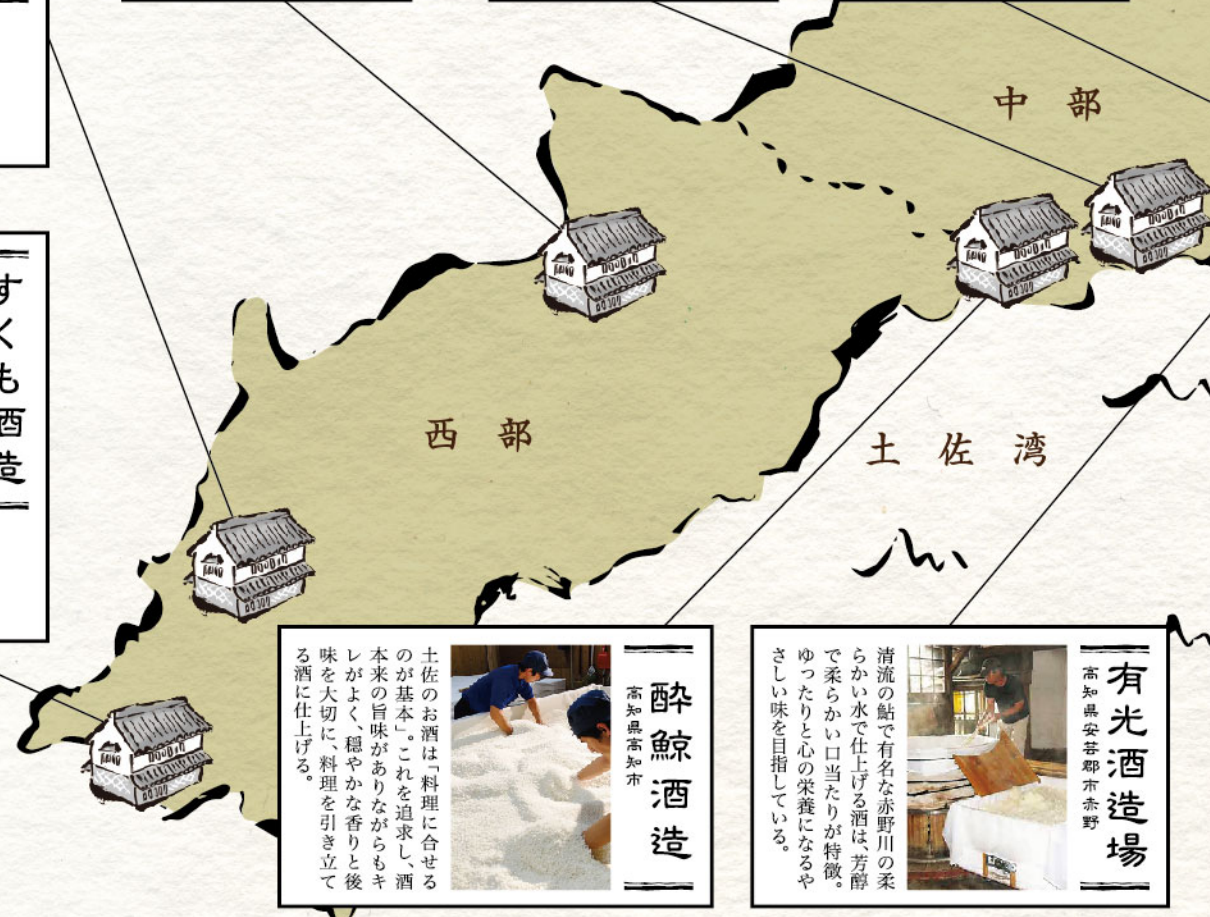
すくも酒造

中部

西部

土佐湾

酔鯨酒造
高知県高知市

土佐のお酒は「料理に合せるのが基本」。これを追求し、酒本来の旨味がありながらもキレがよく、穏やかな香りと後味を大切に、料理を引き立てる酒に仕上げる。

有光酒造場
高知県安芸郡市赤野

清流の鮎で有名な赤野川の柔らかい水で仕上げる酒は、芳醇で柔らかい口当たりが特徴。ゆったりと心の栄養になるやさしい味を目指している。